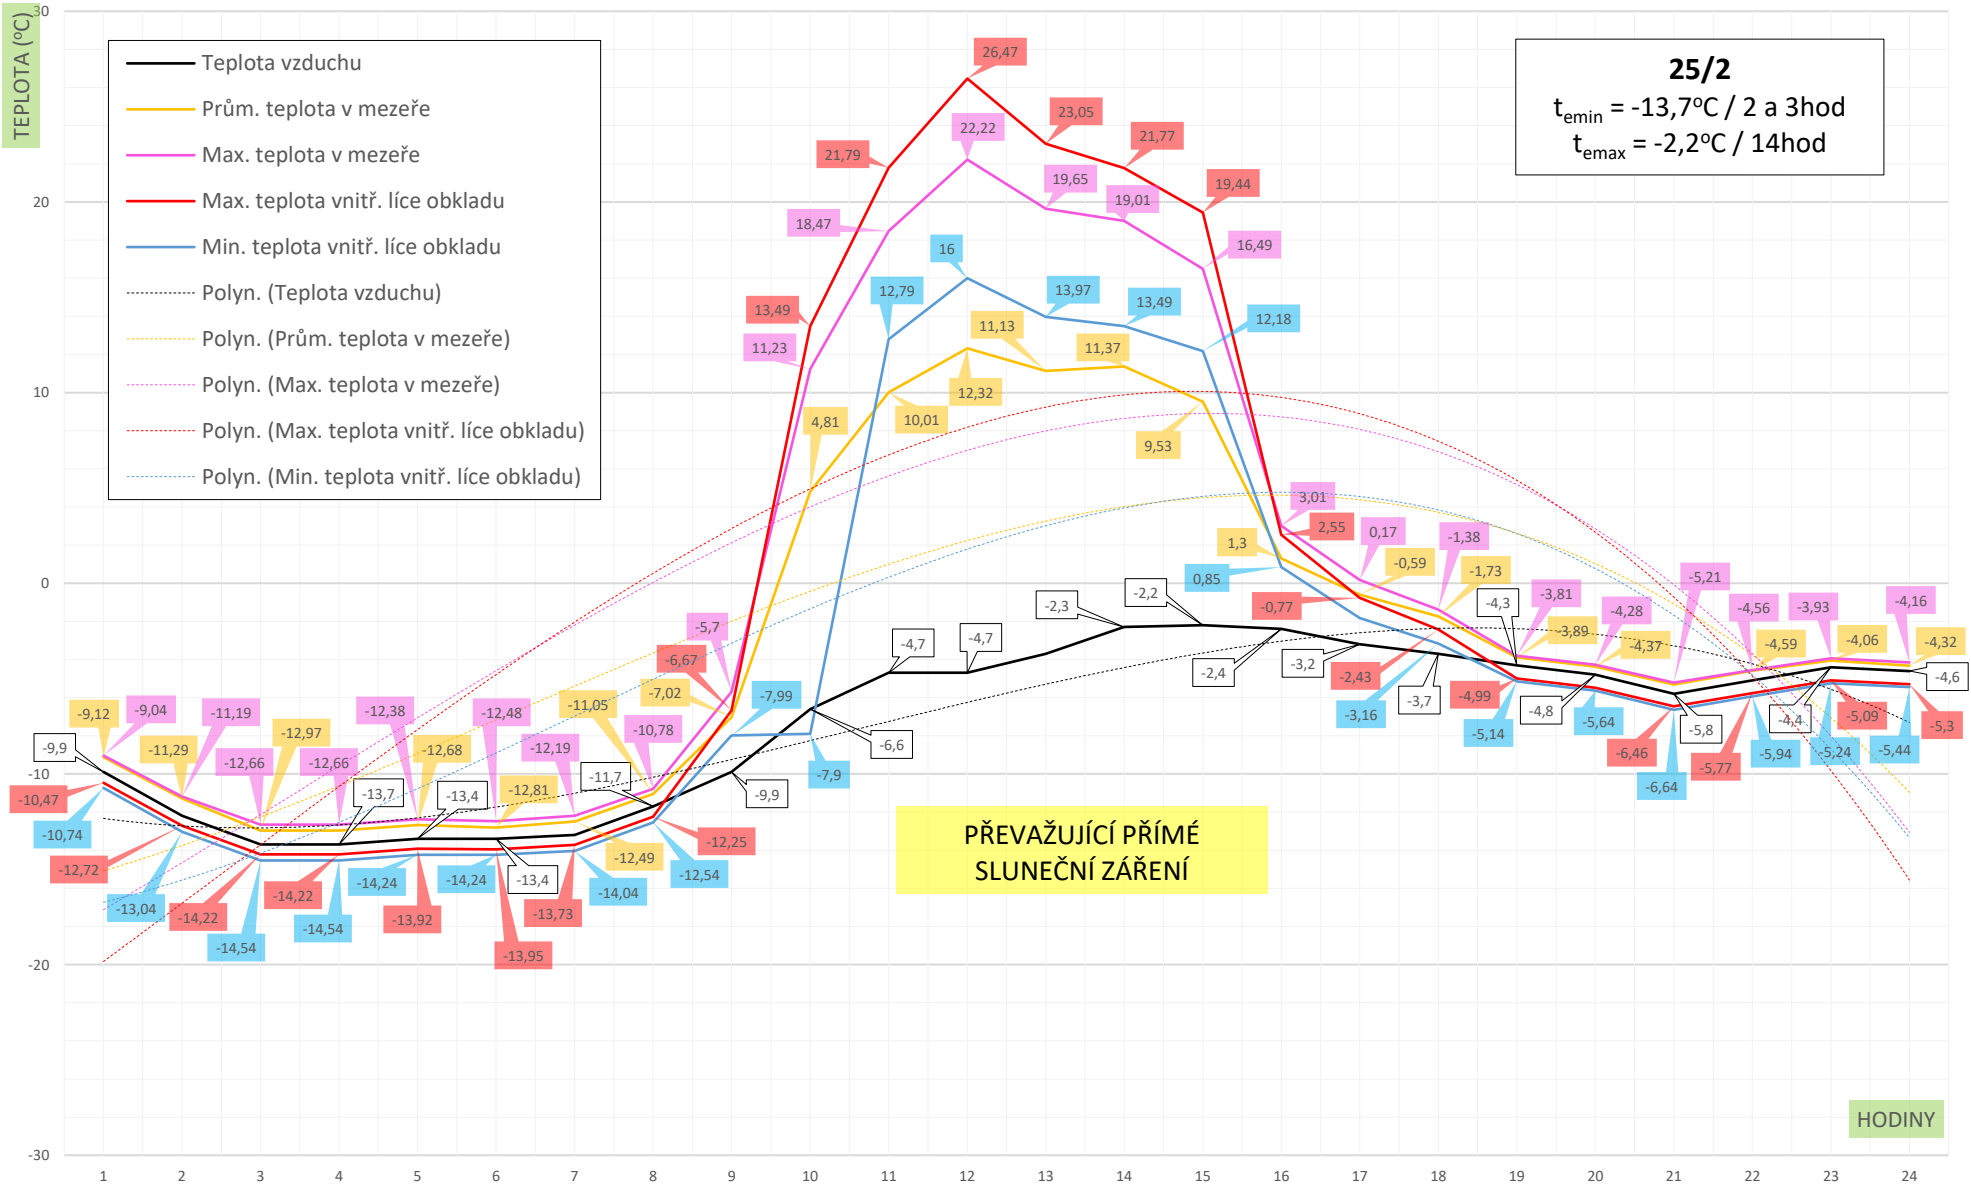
TEPLOTA (°C)

30
20
10
0
-10
-20
-30

Teplota vzduchu
Prům. teplota v mezeře
Max. teplota v mezeře
Max. teplota vnitř. líce obkladu
Min. teplota vnitř. líce obkladu
Polyn. (Teplota vzduchu)
Polyn. (Prům. teplota v mezeře)
Polyn. (Max. teplota v mezeře)
Polyn. (Max. teplota vnitř. líce obkladu)
Polyn. (Min. teplota vnitř. líce obkladu)

25/2
$t_{emin}$ = -13,7°C / 2 a 3hod
$t_{emax}$ = -2,2°C / 14hod

26,47
23,05
22,22
21,79
21,77
19,65
19,01
19,44
18,47
16
16,49
12,79
13,97
13,49
12,18
13,49
11,23
11,13
11,37
12,32
10,01
4,81
9,53
3,01
2,55
1,3
0,17
-1,38
0,85
-0,59
-1,73
-0,77
-2,3
-2,2
-4,7
-4,7
-6,6
-7,9
-7,99
-5,7
-6,67
-7,02
-11,05
-10,78
-9,9
-11,7
-12,25
-12,49
-12,54
-14,04
-12,19
-12,81
-13,73
-12,48
-13,4
-13,4
-14,24
-13,95
-12,68
-13,92
-14,24
-12,38
-13,7
-12,66
-14,22
-14,54
-12,97
-12,66
-14,54
-11,19
-9,04
-11,29
-14,22
-9,12
-9,9
-10,47
-10,74
-12,72
-13,04
-2,4
-3,2
-2,43
-3,16
-3,7
-4,99
-5,14
-4,3
-3,81
-3,89
-4,8
-4,28
-4,37
-5,64
-6,46
-6,64
-5,21
-5,8
-5,77
-4,56
-4,59
-4,4
-5,94
-3,93
-5,09
-5,24
-4,06
-4,16
-4,32
-4,6
-5,3
-5,44

PŘEVAŽUJÍCÍ PŘÍMÉ SLUNEČNÍ ZÁŘENÍ

HODINY
1 2 3 4 5 6 7 8 9 10 11 12 13 14 15 16 17 18 19 20 21 22 23 24